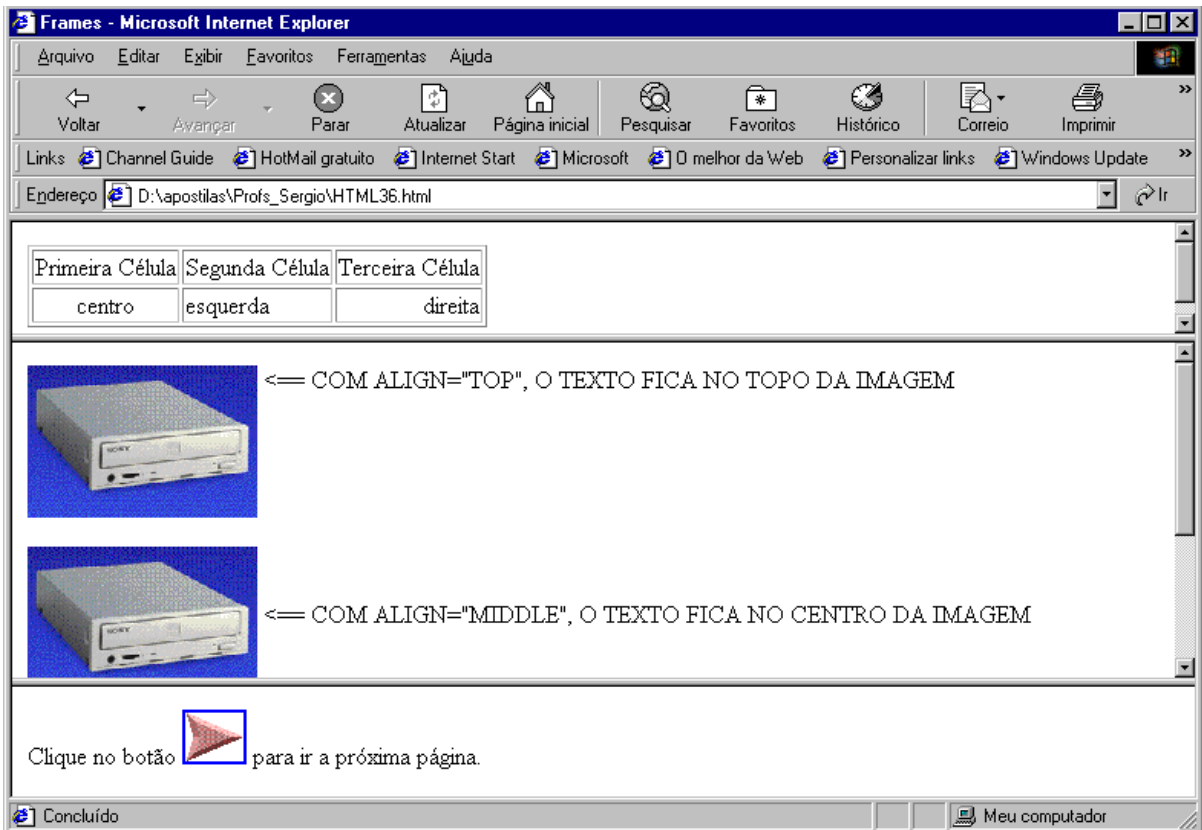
Frames - Microsoft Internet Explorer

Arquivo Editar Exibir Favoritos Ferramentas Ajuda

Voltar Avançar Parar Atualizar Página inicial Pesquisar Favoritos Histórico Correio Imprimir

Links Channel Guide HotMail gratuito Internet Start Microsoft O melhor da Web Personalizar links Windows Update

Endereço D:\apostilas\Profs_Sergio\HTML36.html Ir

| Primeira Célula | Segunda Célula | Terceira Célula |
|---|---|---|
| centro | esquerda | direita |

<== COM ALIGN="TOP", O TEXTO FICA NO TOPO DA IMAGEM

<== COM ALIGN="MIDDLE", O TEXTO FICA NO CENTRO DA IMAGEM

Clique no botão para ir a próxima página.

Concluído Meu computador